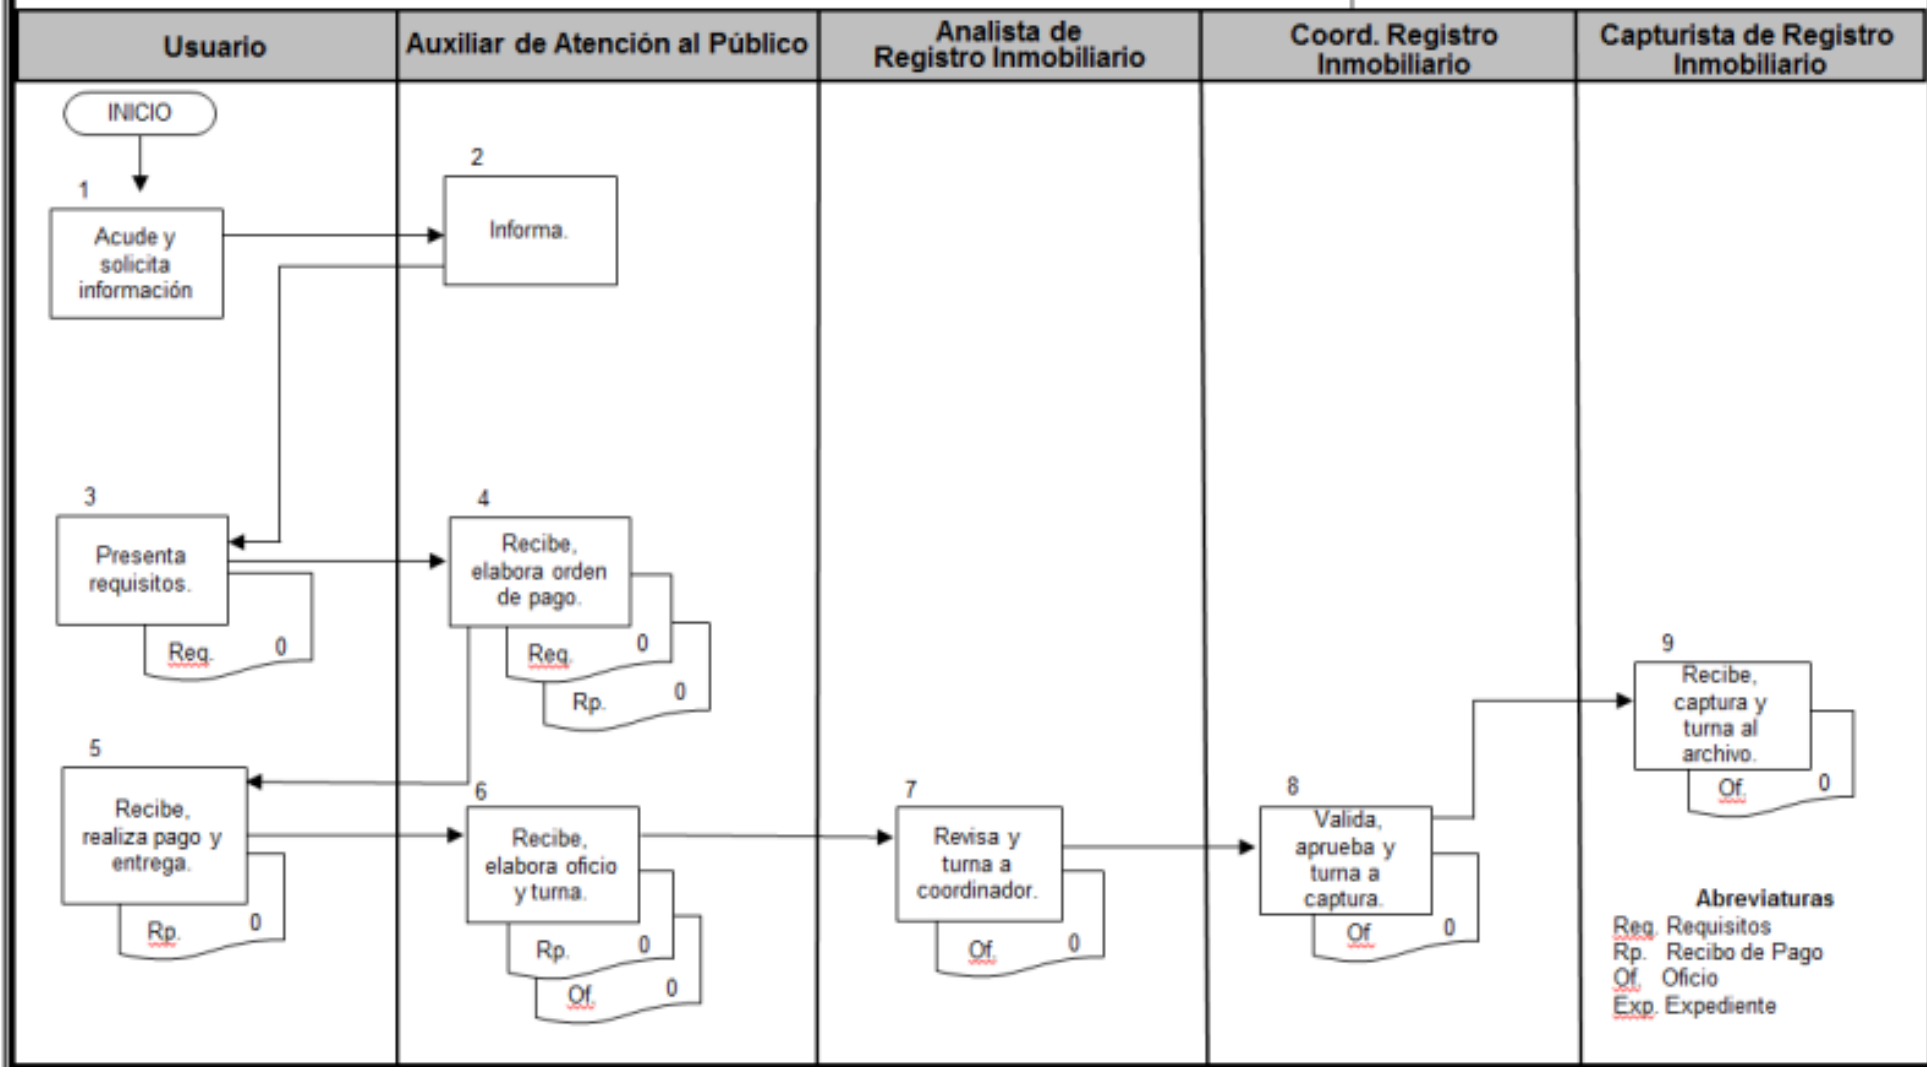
| Usuario | Auxiliar de Atención al Público | Analista de Registro Inmobiliario | Coord. Registro Inmobiliario | Capturista de Registro Inmobiliario |
|---|---|---|---|---|

INICIO

1
Acude y solicita información

2
Informa.

3
Presenta requisitos.
Req. 0

4
Recibe, elabora orden de pago.
Req. 0
Rp. 0

5
Recibe, realiza pago y entrega.
Rp. 0

6
Recibe, elabora oficio y turna.
Rp. 0
Of. 0

7
Revisa y turna a coordinador.
Of. 0

8
Valida, aprueba y turna a captura.
Of 0

9
Recibe, captura y turna al archivo.
Of. 0

Abreviaturas
Req. Requisitos
Rp. Recibo de Pago
Of. Oficio
Exp. Expediente